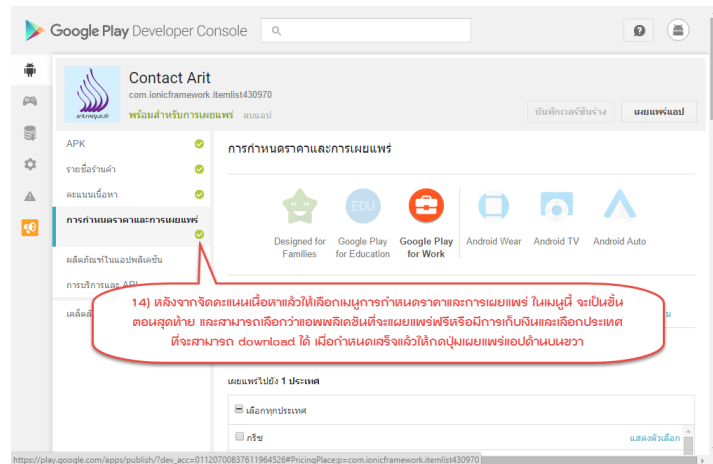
Google Play Developer Console

Contact Arit
com.ionicframework.itemlist430970
พร้อมสำหรับการเผยแพร่ ลบแอป

บันทึกเวอร์ชันร่าง
เผยแพร่แอป

APK
รายชื่อร้านค้า
คะแนนเนื้อหา
การกำหนดราคาและการเผยแพร่
ผลิตภัณฑ์ในแอปพลิเคชัน
การบริการและ API
เคล็ดลับ

การกำหนดราคาและการเผยแพร่

Designed for Families
Google Play for Education
Google Play for Work
Android Wear
Android TV
Android Auto

14) หลังจากจัดคะแนนเนื้อหาแล้วให้เลือกเมนูการกำหนดราคาและการเผยแพร่ ในเมนูนี้ จะเป็นขั้นตอนสุดท้าย และสามารถเลือกว่าแอพพลิเคชันที่จะเผยแพร่ฟรีหรือมีการเก็บเงินและเลือกประเทศที่จะสามารถ download ได้ เมื่อกำหนดเสร็จแล้วให้กดปุ่มเผยแพร่แอปด้านบนขวา

เผยแพร่ไปยัง 1 ประเทศ
เลือกทุกประเทศ
กรีซ
แสดงตัวเลือก

https://play.google.com/apps/publish/?dev_acc=01120700837611964526#PricingPlace:p=com.ionicframework.itemlist430970